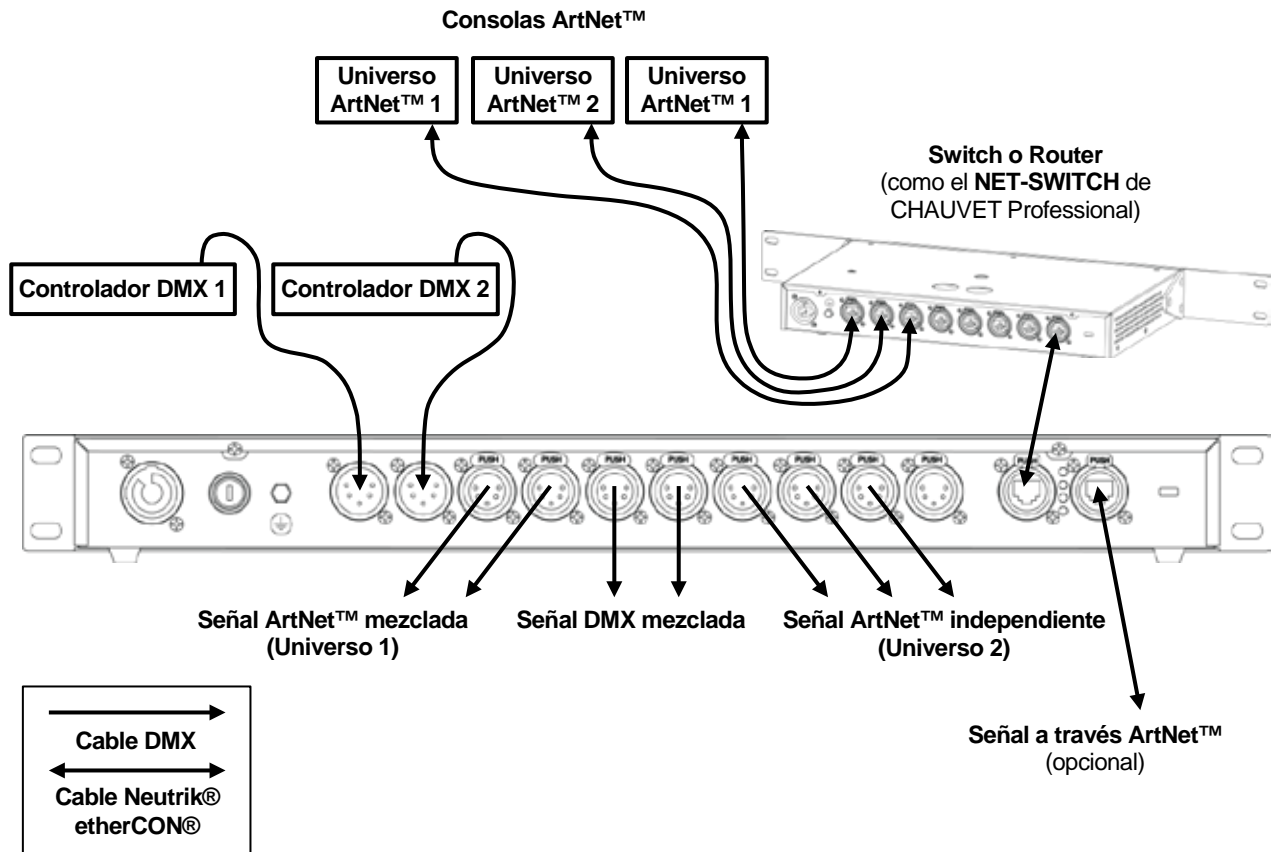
Consolas ArtNet™

Universo ArtNet™ 1

Universo ArtNet™ 2

Universo ArtNet™ 1

Switch o Router
(como el NET-SWITCH de CHAUVET Professional)

Controlador DMX 1

Controlador DMX 2

PUSH PUSH PUSH PUSH PUSH PUSH PUSH PUSH PUSH PUSH

Señal ArtNet™ mezclada
(Universo 1)

Señal DMX mezclada

Señal ArtNet™ independiente
(Universo 2)

Cable DMX

Cable Neutrik® etherCON®

Señal a través ArtNet™
(opcional)